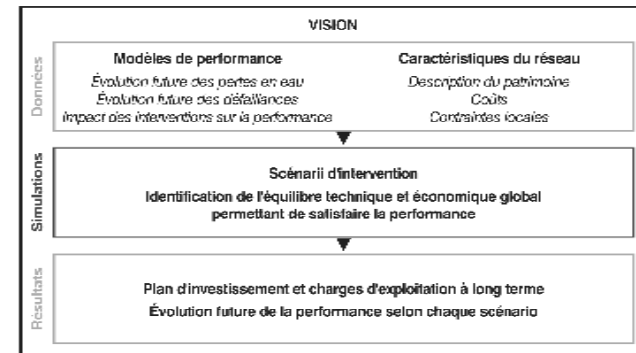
VISION

Données

Modèles de performance

Évolution future des pertes en eau
Évolution future des défaillances
Impact des interventions sur la performance

Caractéristiques du réseau

Description du patrimoine
Coûts
Contraintes locales

Simulations

Scénarii d'intervention

Identification de l'équilibre technique et économique global permettant de satisfaire la performance

Résultats

Plan d'investissement et charges d'exploitation à long terme

Évolution future de la performance selon chaque scénario